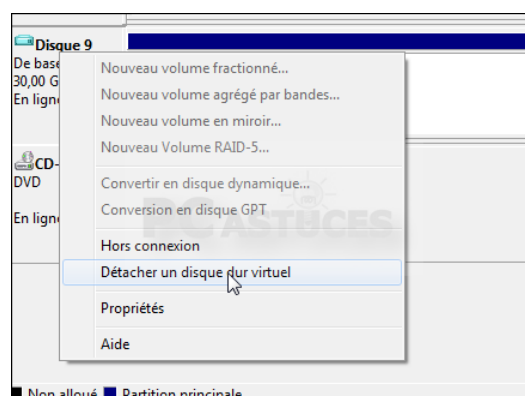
Disque 9
De base
30,00 G
En ligne

CD-
DVD

En ligne

Nouveau volume fractionné...
Nouveau volume agrégé par bandes...
Nouveau volume en miroir...
Nouveau Volume RAID-5...

Convertir en disque dynamique...
Conversion en disque GPT

Hors connexion
Détacher un disque dur virtuel

Propriétés

Aide

PC ASTUCES

Non alloué Partition principale